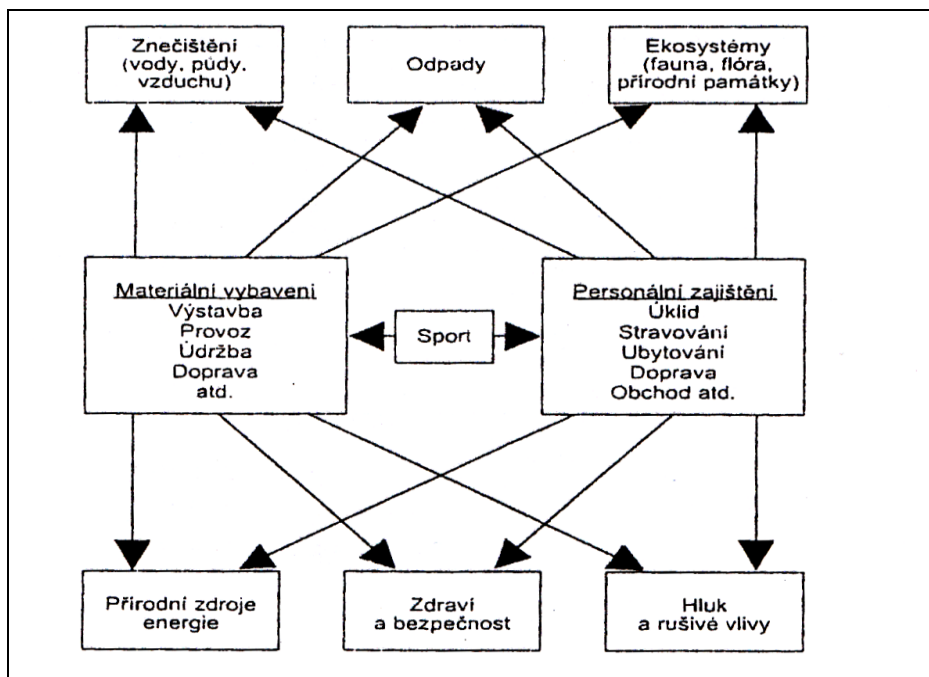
Znečištění (vody, půdy, vzduchu)

Odpady

Ekosystémy (fauna, flóra, přírodní památky)

Materiální vybavení
Výstavba
Provoz
Údržba
Doprava
atd.

Sport

Personální zajištění
Úklid
Stravování
Ubytování
Doprava
Obchod atd.

Přírodní zdroje energie

Zdraví a bezpečnost

Hluk a rušivé vlivy